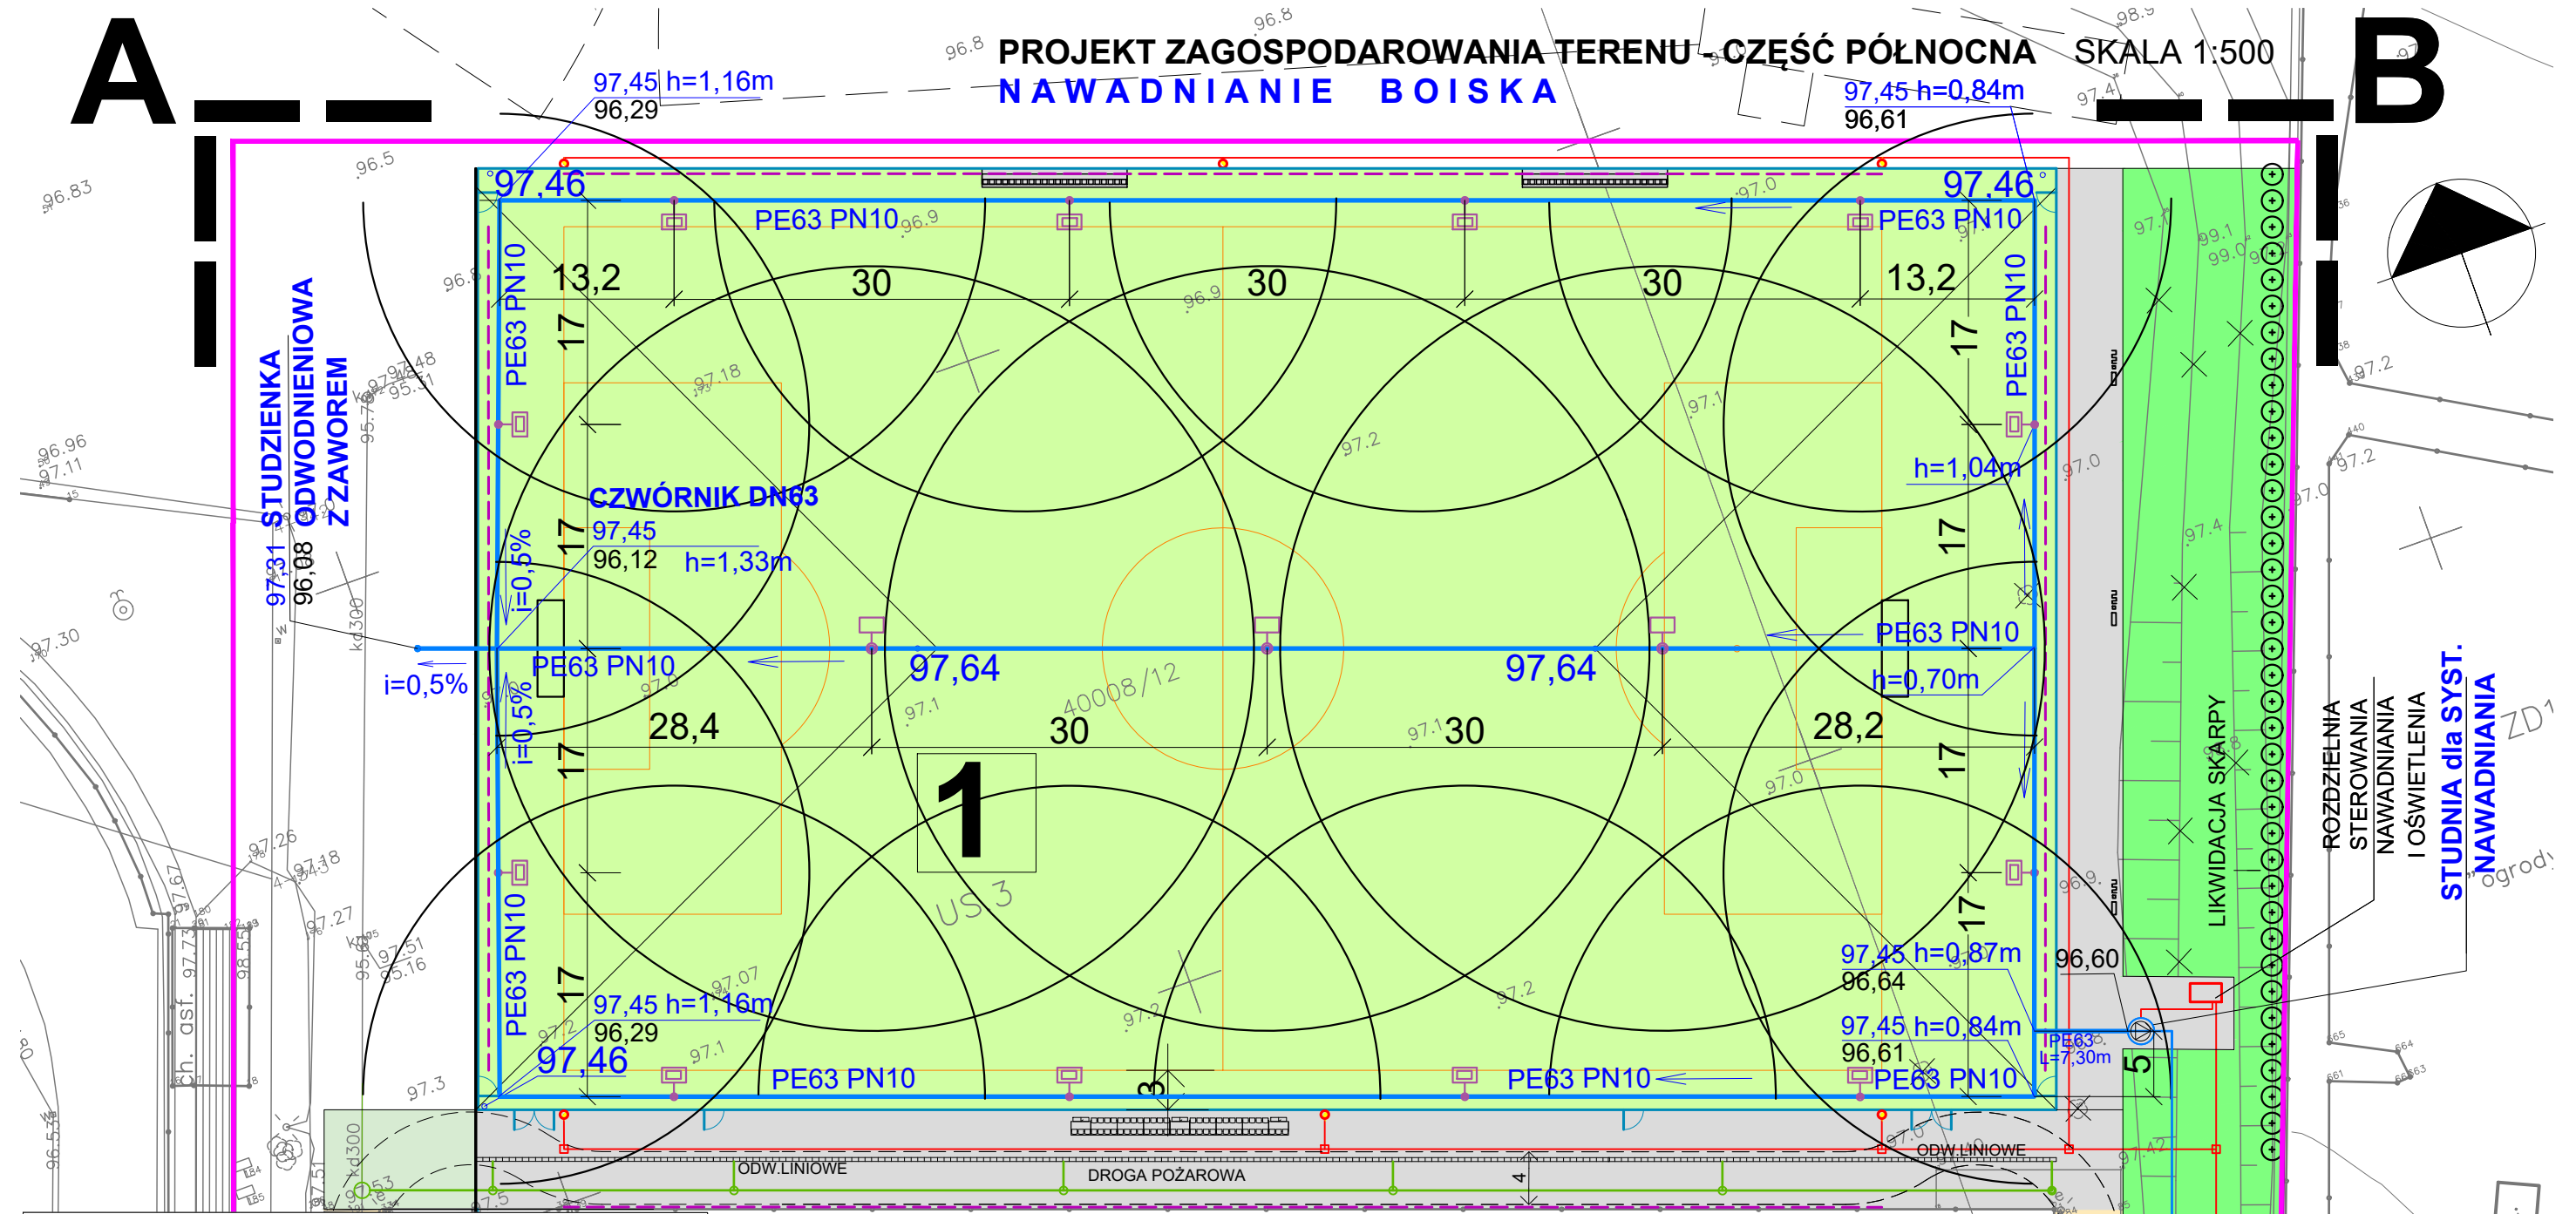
A
B

PROJEKT ZAGOSPODAROWANIA TERENU - CZĘŚĆ PÓŁNOCNA SKALA 1:500
NAWADNIANIE BOISKA

97,45 h=1,16m
96,29

97,45 h=0,84m
96,61

97,46
97,46

PE63 PN10
PE63 PN10
PE63 PN10
PE63 PN10

13,2
30
30
30
13,2

17
17
17
17
17
17
17
17

STUDZIENKA ODWODNIENIOWA Z ZAWOREM
97,31
96,08

CZWÓRNIK DN63
97,45
96,12 h=1,33m

h=1,04m

i=0,5%
i=0,5%
i=0,5%

PE63 PN10
97,64
97,64
PE63 PN10
h=0,70m

28,4
30
30
28,2

1

40008/12
US 3

97,45 h=1,16m
96,29
97,46

97,45 h=0,87m
96,64
96,60

97,45 h=0,84m
96,61
PE63
L=7,30m
5

PE63 PN10
PE63 PN10
PE63 PN10

LIKWIDACJA SKARPY

ROZDZIELNIA STEROWANIA NAWADNIANIA I OŚWIETLENIA

STUDNIA dla SYST. NAWADNIANIA

ODW.LINIOWE
DROGA POŻAROWA
ODW.LINIOWE

3
4

96.8
96.8
98.9
97.4
96.83
96.5
96.9
96.9
97.0
97.1
99.1
99.0
96.9
97.18
97.48
95.51
97.2
97.1
97.2
97.2
97.0
96.96
97.11
97.4
97.30
97.0
97.1
97.1
97.0
97.26
97.18
94.58
97.67
97.73
98.55
97.27
97.51
95.16
97.07
97.2
97.2
97.1
97.2
97.3
97.42
96.9
97.0
kd300
kd300
ch. asf.
ZD1
ogrody